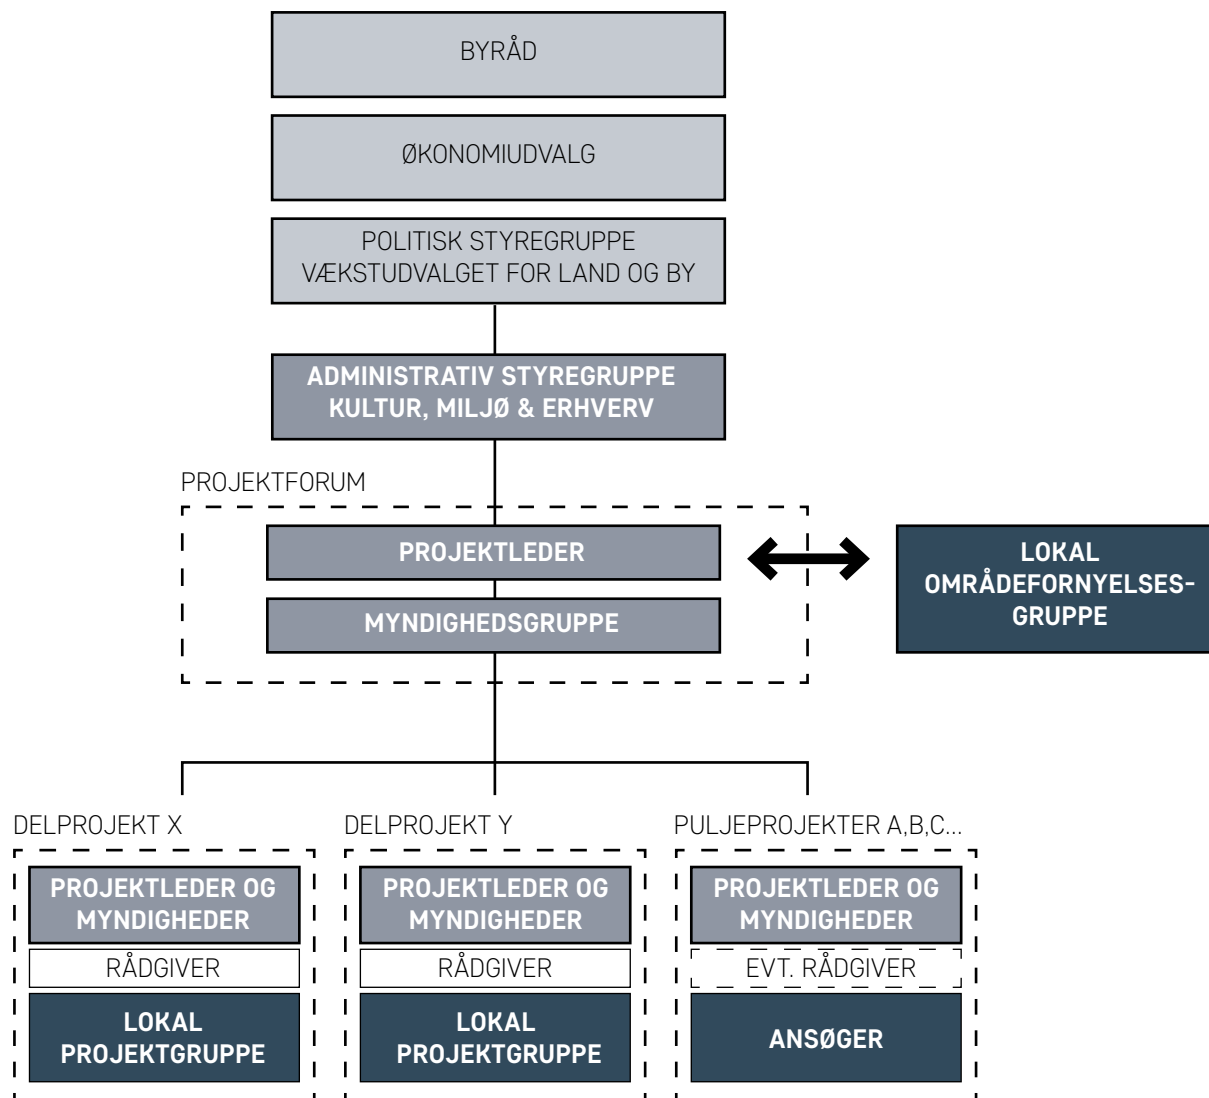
BYRÅD

ØKONOMIUDVALG

POLITISK STYREGRUPPE
VÆKSTUDVALGET FOR LAND OG BY

ADMINISTRATIV STYREGRUPPE
KULTUR, MILJØ & ERHVERV

PROJEKTFORUM

PROJEKTLEDER

MYNDIGHEDSGRUPPE

LOKAL
OMRÅDEFORNYELSES-
GRUPPE

DELPROJEKT X

PROJEKTLEDER OG MYNDIGHEDER

RÅDGIVER

LOKAL PROJEKTGRUPPE

DELPROJEKT Y

PROJEKTLEDER OG MYNDIGHEDER

RÅDGIVER

LOKAL PROJEKTGRUPPE

PULJEPROJEKTER A,B,C...

PROJEKTLEDER OG MYNDIGHEDER

EVT. RÅDGIVER

ANSØGER